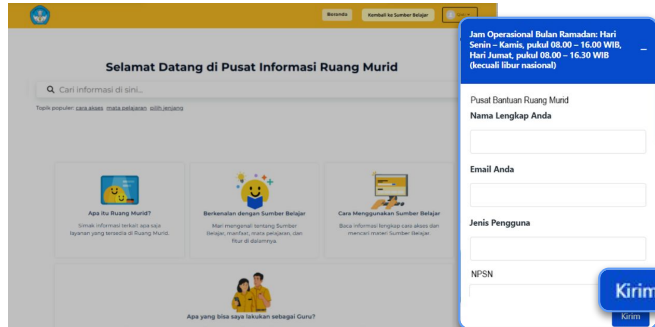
Beranda

Kembali ke Sumber Belajar

Selamat Datang di Pusat Informasi Ruang Murid

Cari informasi di sini...

Topik populer: cara akses, mata pelajaran, pilih jenjang

Apa itu Ruang Murid?

Simak informasi terkait apa saja layanan yang tersedia di Ruang Murid.

Berkenalan dengan Sumber Belajar

Mari mengenal tentang Sumber Belajar, manfaat, mata pelajaran, dan fitur di dalamnya.

Cara Menggunakan Sumber Belajar

Baca informasi lengkap cara akses dan mencari materi Sumber Belajar.

Apa yang bisa saya lakukan sebagai Guru?

Jam Operasional Bulan Ramadan: Hari Senin – Kamis, pukul 08.00 – 16.00 WIB, Hari Jumat, pukul 08.00 – 16.30 WIB (kecuali libur nasional)

Pusat Bantuan Ruang Murid

Nama Lengkap Anda

Email Anda

Jenis Pengguna

NPSN

Kirim

Kirim